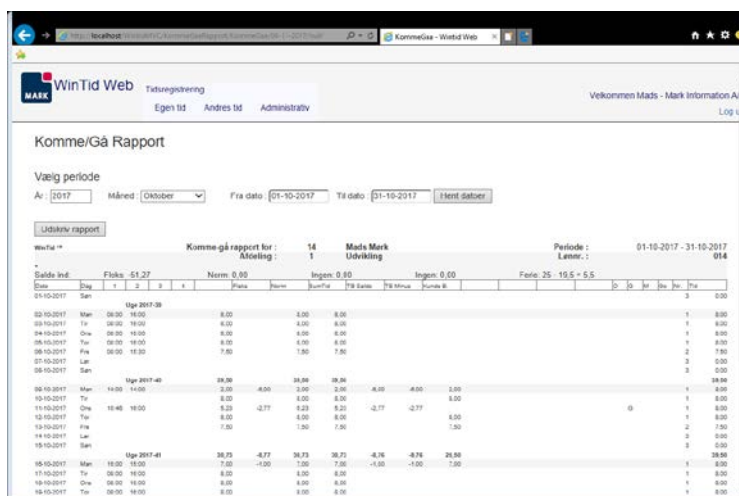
http://localhost/WinTidMVC/KommeGaaRapport/KommeGaa/0/-1/-2017/null   KommeGåa - Wintid Web

MARK WinTid Web   Tidsregistrering
Egen tid   Andres tid   Administrativ

Velkommen Mads - Mark Information A
Log u

Komme/Gå Rapport

Vælg periode
År: 2017   Måned: Oktober   Fra dato: 01-10-2017   Til dato: 31-10-2017   Hent datoer

Udskriv rapport

WinTid   Komme-gå rapport for : 14 Mads Mark   Periode : 01-10-2017 - 31-10-2017
Afdeling : 1 Udvikling   Lønnr. : 014

Saldo ind:   Fleks: -51,27   Norm: 0,00   Ingen: 0,00   Ingen: 0,00   Ferie: 25 - 19,5 = 5,5

| Dato | Dag | 1 | 2 | 3 | 4 | Fleks | Norm | SumTid | TB Saldo | TB Minus | Kunde B. | | | | | | | D | G | M | Ba | Nr. | Tid |
|---|---|---|---|---|---|---|---|---|---|---|---|---|---|---|---|---|---|---|---|---|---|---|---|
| 01-10-2017 | Søn | | | | | | | | | | | | | | | | | | | | | 3 | 0.00 |
| | | Uge 2017-39 | | | | | | | | | | | | | | | | | | | | | |
| 02-10-2017 | Man | 08:00 | 16:00 | | | 8,00 | | 8,00 | 8,00 | | | | | | | | | | | | | 1 | 8.00 |
| 03-10-2017 | Tir | | | | | 8,00 | | 8,00 | 8,00 | | | | | | | | | | | | | 1 | 8.00 |
| 04-10-2017 | Ons | 08:00 | 16:00 | | | 8,00 | | 8,00 | 8,00 | | | | | | | | | | | | | 1 | 8.00 |
| 05-10-2017 | Tor | 08:00 | 16:00 | | | 8,00 | | 8,00 | 8,00 | | | | | | | | | | | | | 1 | 8.00 |
| 06-10-2017 | Fre | 08:00 | 15:30 | | | 7,50 | | 7,50 | 7,50 | | | | | | | | | | | | | 2 | 7.50 |
| 07-10-2017 | Lør | | | | | | | | | | | | | | | | | | | | | 3 | 0.00 |
| 08-10-2017 | Søn | | | | | | | | | | | | | | | | | | | | | 3 | 0.00 |
| | | Uge 2017-40 | | | | 39,50 | | 39,50 | 39,50 | | | | | | | | | | | | | | 39.50 |
| 09-10-2017 | Man | 14:00 | 14:00 | | | 2,00 | -6,00 | 2,00 | 2,00 | -6,00 | -6,00 | 2,00 | | | | | | | | | | 1 | 8.00 |
| 10-10-2017 | Tir | | | | | 8,00 | | 8,00 | 8,00 | | | 8,00 | | | | | | | | | | 1 | 8.00 |
| 11-10-2017 | Ons | 10:46 | 16:00 | | | 5,23 | -2,77 | 5,23 | 5,23 | -2,77 | -2,77 | | | | | | | | G | | | 1 | 8.00 |
| 12-10-2017 | Tor | | | | | 8,00 | | 8,00 | 8,00 | | | 8,00 | | | | | | | | | | 1 | 8.00 |
| 13-10-2017 | Fre | | | | | 7,50 | | 7,50 | 7,50 | | | 7,50 | | | | | | | | | | 2 | 7.50 |
| 14-10-2017 | Lør | | | | | | | | | | | | | | | | | | | | | 3 | 0.00 |
| 15-10-2017 | Søn | | | | | | | | | | | | | | | | | | | | | 3 | 0.00 |
| | | Uge 2017-41 | | | | 30,73 | -8,77 | 30,73 | 30,73 | -8,76 | -8,76 | 25,50 | | | | | | | | | | | 39.50 |
| 16-10-2017 | Man | 10:00 | 15:00 | | | 7,00 | -1,00 | 7,00 | 7,00 | -1,00 | -1,00 | 7,00 | | | | | | | | | | 1 | 8.00 |
| 17-10-2017 | Tir | 08:00 | 16:00 | | | 8,00 | | 8,00 | 8,00 | | | | | | | | | | | | | 1 | 8.00 |
| 18-10-2017 | Ons | 08:00 | 16:00 | | | 8,00 | | 8,00 | 8,00 | | | | | | | | | | | | | 1 | 8.00 |
| 19-10-2017 | Tor | 08:00 | 16:00 | | | 8,00 | | 8,00 | 8,00 | | | | | | | | | | | | | 1 | 8.00 |